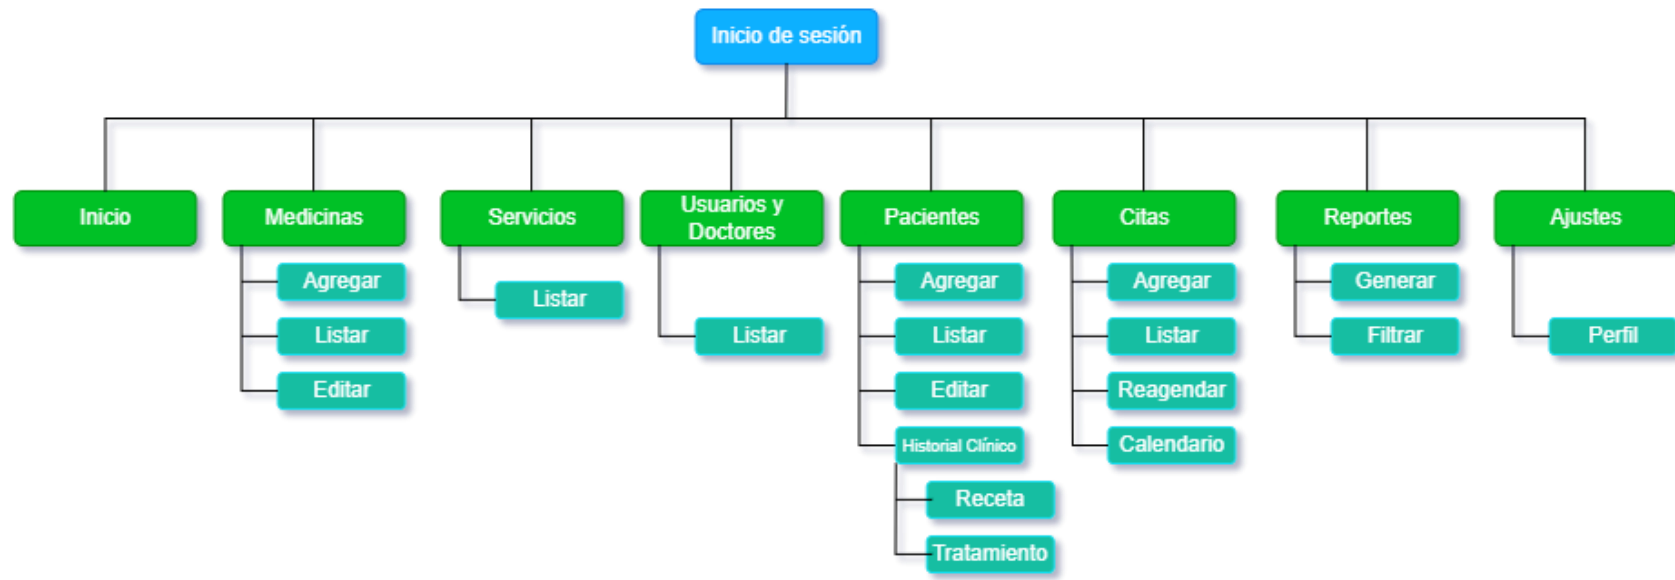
Inicio de sesión

Inicio

Medicinas
Agregar
Listar
Editar

Servicios
Listar

Usuarios y Doctores
Listar

Pacientes
Agregar
Listar
Editar
Historial Clínico
Receta
Tratamiento

Citas
Agregar
Listar
Reagendar
Calendario

Reportes
Generar
Filtrar

Ajustes
Perfil